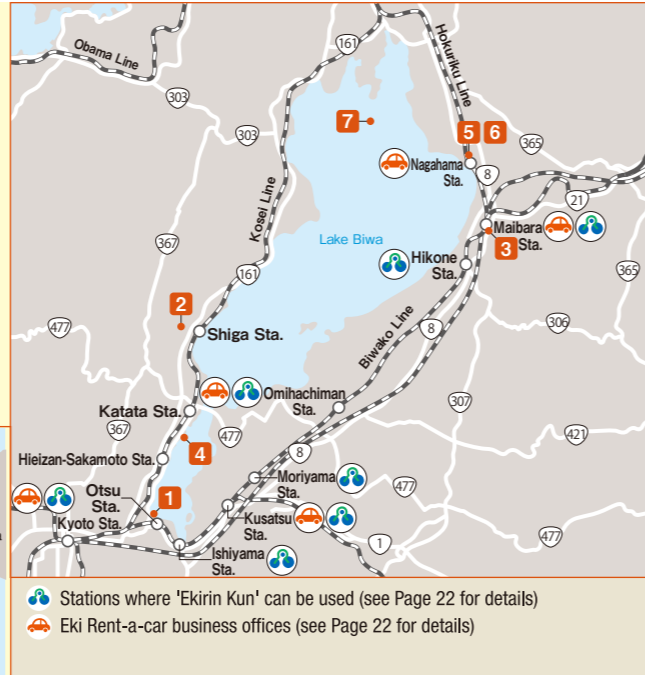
Obama Line
161
303
303
Hokuriku Line
7
5 6
365
Nagahama Sta.
8
Kosei Line
Lake Biwa
Maibara Sta.
3
21
367
161
Hikone Sta.
365
2
477
Shiga Sta.
Biwako Line
8
306
Omihachiman Sta.
Katata Sta.
367
477
307
Hieizan-Sakamoto Sta.
4
8
Moriyama Sta.
421
477
Otsu Sta.
1
Kyoto Sta.
Kusatsu Sta.
477
1
Ishiyama Sta.

Stations where 'Ekirin Kun' can be used (see Page 22 for details)
Eki Rent-a-car business offices (see Page 22 for details)